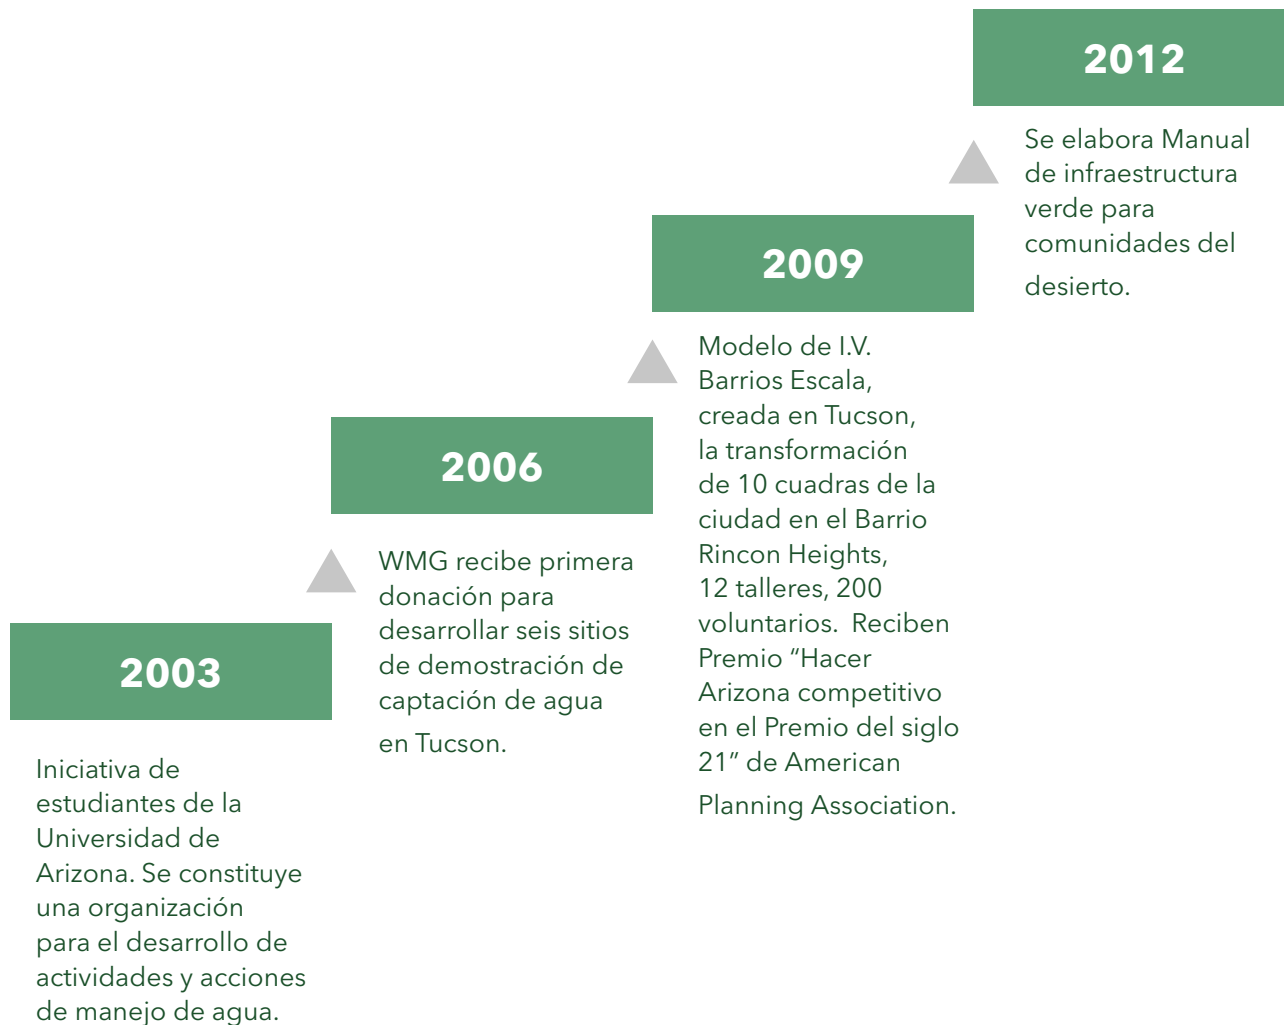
2003

Iniciativa de estudiantes de la Universidad de Arizona. Se constituye una organización para el desarrollo de actividades y acciones de manejo de agua.

2006

WMG recibe primera donación para desarrollar seis sitios de demostración de captación de agua en Tucson.

2009

Modelo de I.V. Barrios Escala, creada en Tucson, la transformación de 10 cuadras de la ciudad en el Barrio Rincon Heights, 12 talleres, 200 voluntarios. Reciben Premio “Hacer Arizona competitivo en el Premio del siglo 21” de American Planning Association.

2012

Se elabora Manual de infraestructura verde para comunidades del desierto.